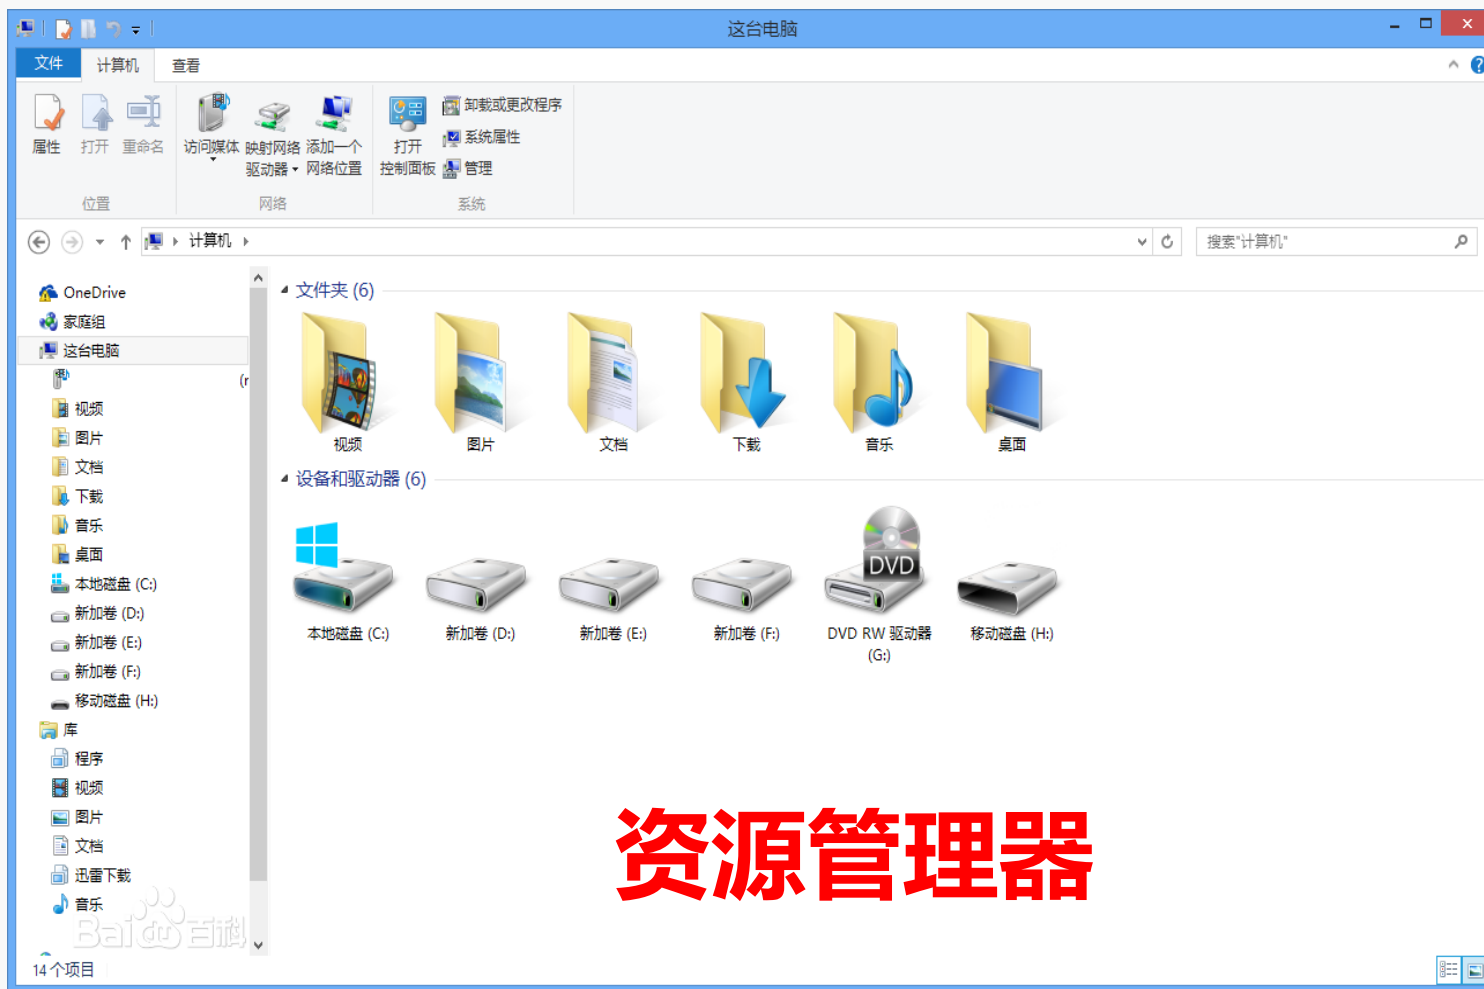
这台电脑

文件 计算机 查看

属性 打开 重命名
位置

访问媒体 映射网络驱动器 添加一个网络位置
网络

打开控制面板 卸载或更改程序 系统属性 管理
系统

计算机

搜索"计算机"

OneDrive
家庭组
这台电脑
(r
视频
图片
文档
下载
音乐
桌面
本地磁盘 (C:)
新加卷 (D:)
新加卷 (E:)
新加卷 (F:)
移动磁盘 (H:)
库
程序
视频
图片
文档
迅雷下载
音乐

文件夹 (6)

视频 图片 文档 下载 音乐 桌面

设备和驱动器 (6)

DVD

本地磁盘 (C:) 新加卷 (D:) 新加卷 (E:) 新加卷 (F:) DVD RW 驱动器 (G:) 移动磁盘 (H:)

资源管理器

Bai 百科

14 个项目